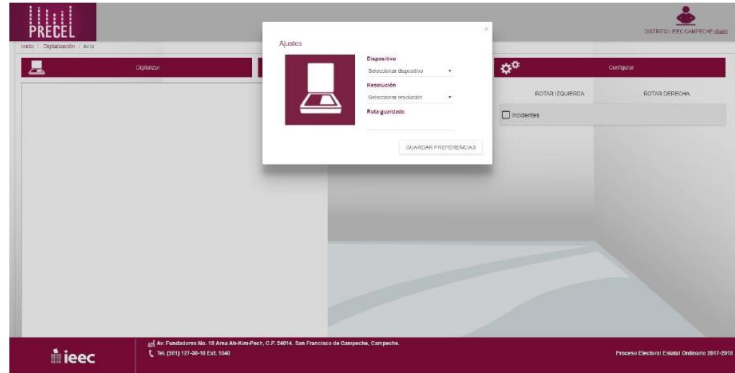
PRECEL

Inicio / Digitalización / Acta

DISTRITO I IEEC CAMPECHE (Salir)

Digitalizar

Configurar

ROTAR IZQUIERDA

ROTAR DERECHA

Incidentes

Ajustes

×

Dispositivo

Seleccionar dispositivo

Resolución

Seleccionar resolución

Ruta guardado

GUARDAR PREFERENCIAS

ieec

Av. Fundadores No. 18 Área Ah-Kim-Pech, C.P. 24014. San Francisco de Campeche, Campeche.

Tel. (981) 127-30-10 Ext. 1540

Proceso Electoral Estatal Ordinario 2017-2018